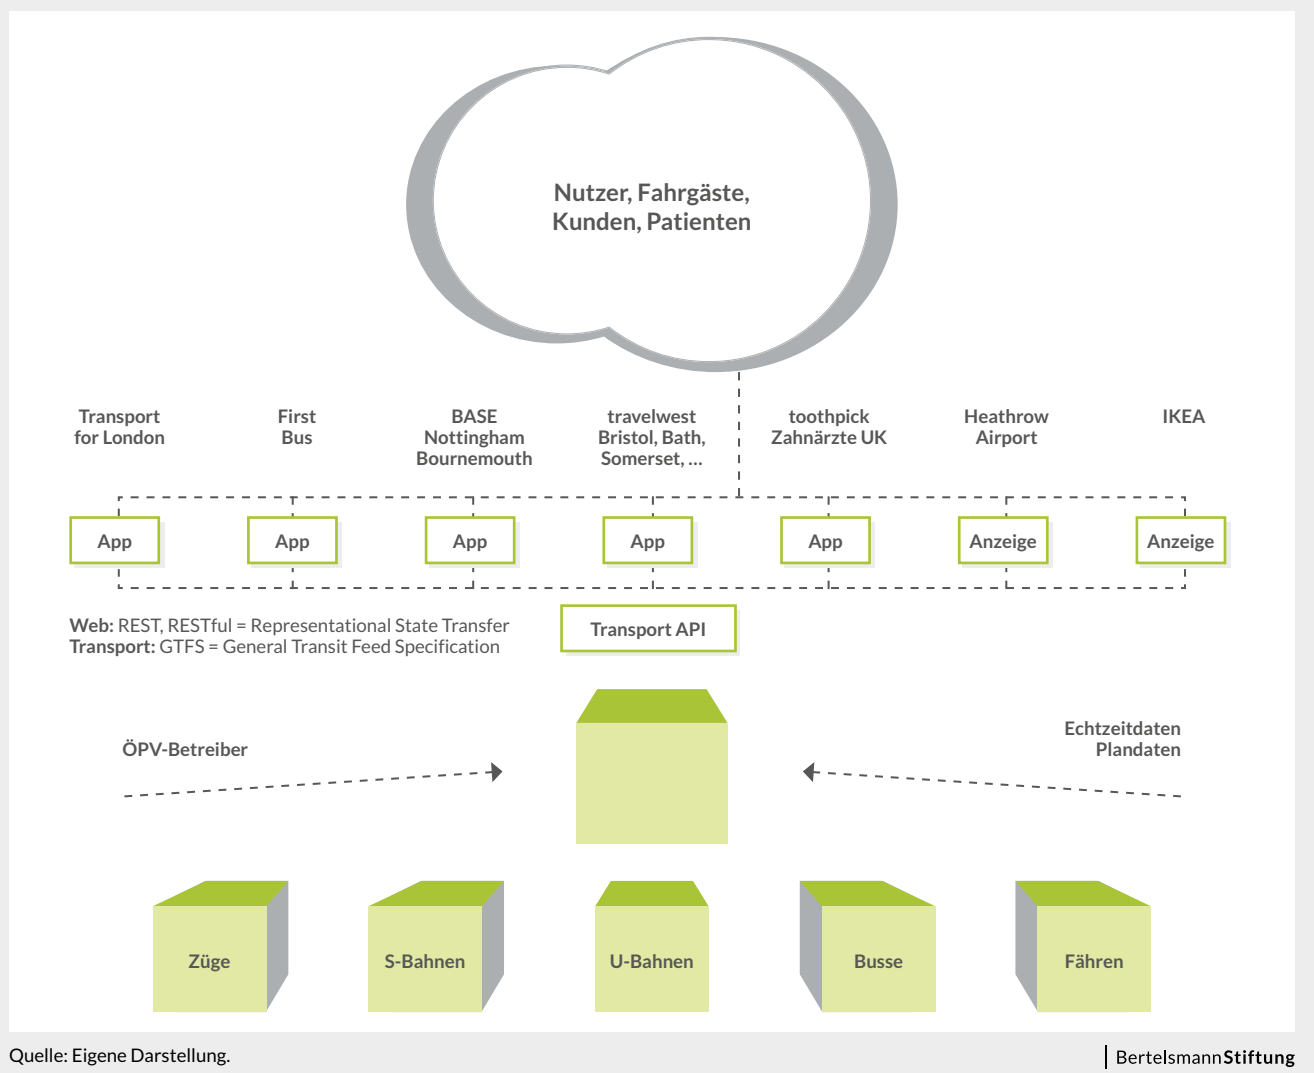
Nutzer, Fahrgäste, Kunden, Patienten

Transport for London

First Bus

BASE Nottingham Bournemouth

travelwest Bristol, Bath, Somerset, …

toothpick Zahnärzte UK

Heathrow Airport

IKEA

App

App

App

App

App

Anzeige

Anzeige

**Web:** REST, RESTful = Representational State Transfer
**Transport:** GTFS = General Transit Feed Specification

Transport API

ÖPV-Betreiber

Echtzeitdaten
Plandaten

Züge

S-Bahnen

U-Bahnen

Busse

Fähren

Quelle: Eigene Darstellung.

BertelsmannStiftung